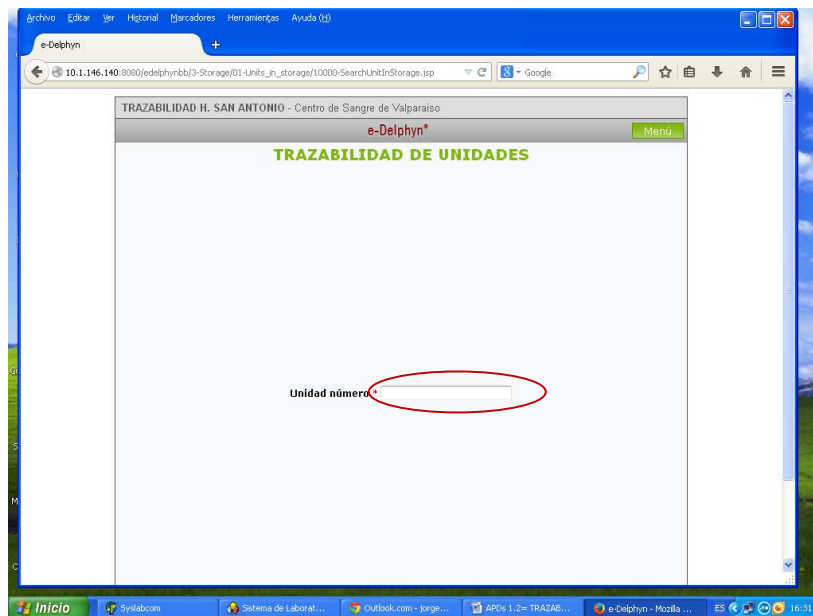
Archivo Editar Ver Historial Marcadores Herramientas Ayuda (H)

e-Delphyn +

10.1.146.140:8080/edelphynbb/3-Storage/01-Units_in_storage/10000-SearchUnitInStorage.jsp

Google

TRAZABILIDAD H. SAN ANTONIO - Centro de Sangre de Valparaiso

e-Delphyn®

Menú

TRAZABILIDAD DE UNIDADES

Unidad número *

Inicio Syslabcom Sistema de Laborat... Outlook.com - jorge... APDs 1.2= TRAZAB... e-Delphyn - Mozilla ... ES 16:31